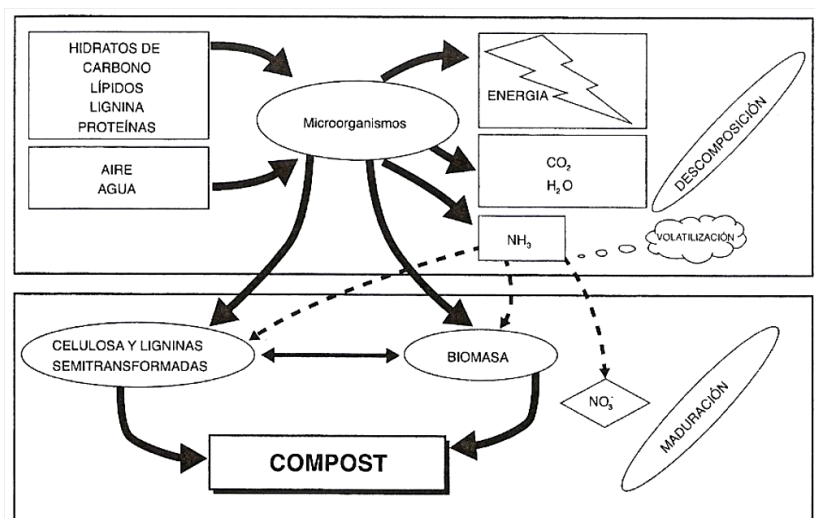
HIDRATOS DE CARBONO
LÍPIDOS
LIGNINA
PROTEÍNAS

AIRE
AGUA

Microorganismos

ENERGIA

$CO_2$
$H_2O$

$NH_3$

DESCOMPOSICIÓN

VOLATILIZACIÓN

CELULOSA Y LIGNINAS SEMITRANSFORMADAS

BIOMASA

$NO_3^-$

MADURACIÓN

COMPOST